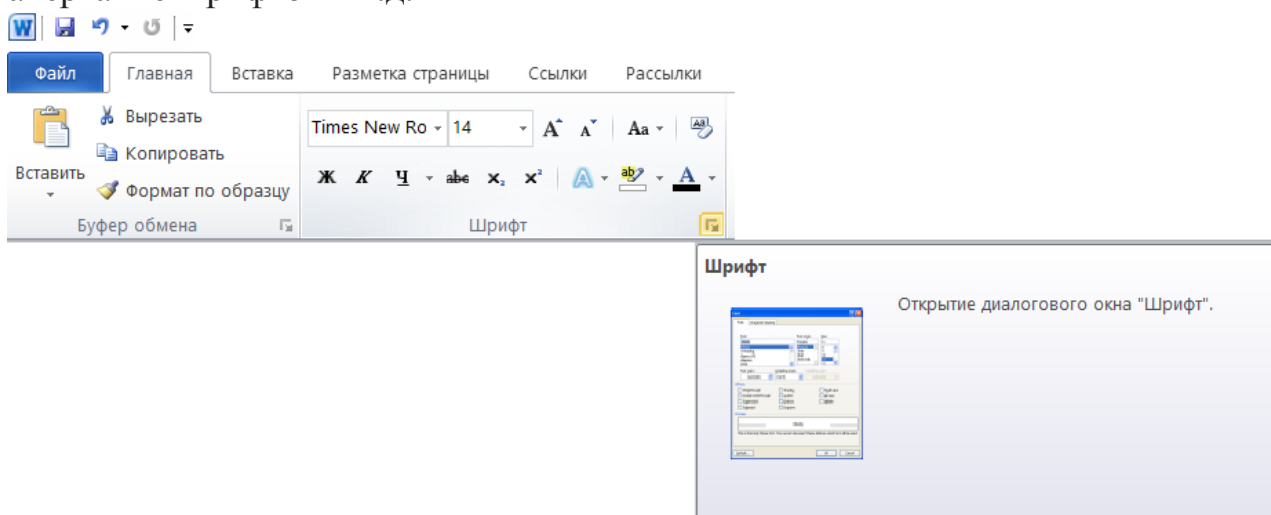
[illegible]

Файл
Главная
Вставка
Разметка страницы
Ссылки
Рассылки

Вырезать
Копировать
Вставить
Формат по образцу
Буфер обмена

Times New Ro
14
Aa
Ж К Ч abe $x_2$ $x^2$
Шрифт

Шрифт

Открытие диалогового окна "Шрифт".